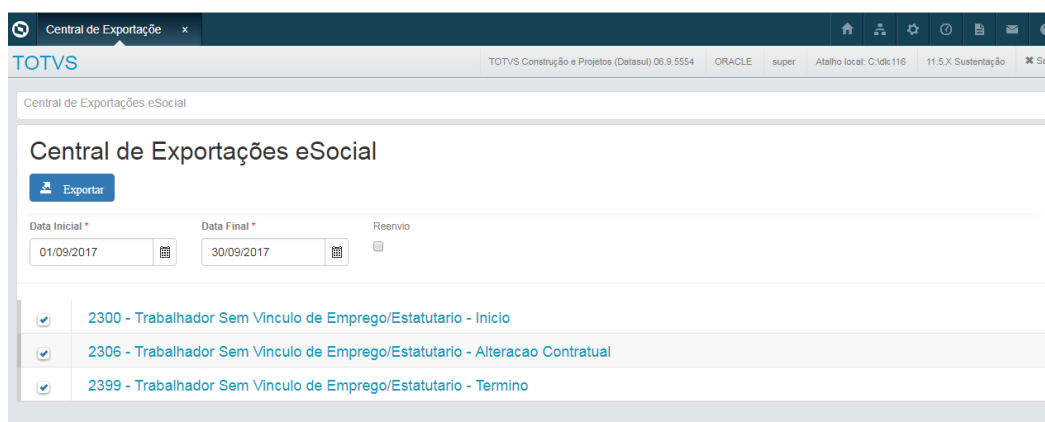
Central de Exportaçõe ×

TOTVS

TOTVS Construção e Projetos (Datasul) 06.9.5554 | ORACLE | super | Atalho local: C:\dlc116 | 11.5.X Sustentação | ✖ S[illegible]

Central de Exportações eSocial

Central de Exportações eSocial

Exportar

Data Inicial *
01/09/2017

Data Final *
30/09/2017

Reenvio

2300 - Trabalhador Sem Vinculo de Emprego/Estatutario - Inicio

2306 - Trabalhador Sem Vinculo de Emprego/Estatutario - Alteracao Contratual

2399 - Trabalhador Sem Vinculo de Emprego/Estatutario - Termino